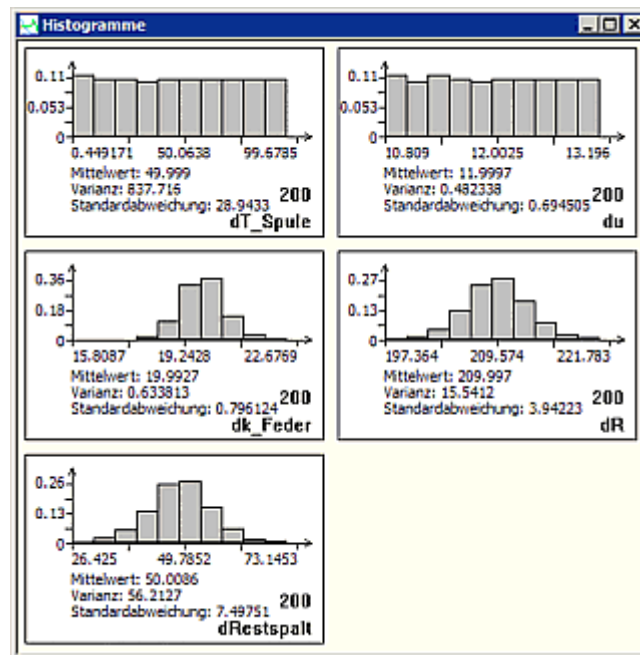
Histogramme

0.11
0.053
0
0.449171
50.0638
99.6785
Mittelwert: 49.999
Varianz: 837.716
Standardabweichung: 28.9433
200
dT_Spule

0.11
0.053
0
10.809
12.0025
13.196
Mittelwert: 11.9997
Varianz: 0.482338
Standardabweichung: 0.694505
200
du

0.36
0.18
0
15.8087
19.2428
22.6769
Mittelwert: 19.9927
Varianz: 0.633813
Standardabweichung: 0.796124
200
dk_Feder

0.27
0.13
0
197.364
209.574
221.783
Mittelwert: 209.997
Varianz: 15.5412
Standardabweichung: 3.94223
200
dR

0.26
0.13
0
26.425
49.7852
73.1453
Mittelwert: 50.0086
Varianz: 56.2127
Standardabweichung: 7.49751
200
dRestspalt